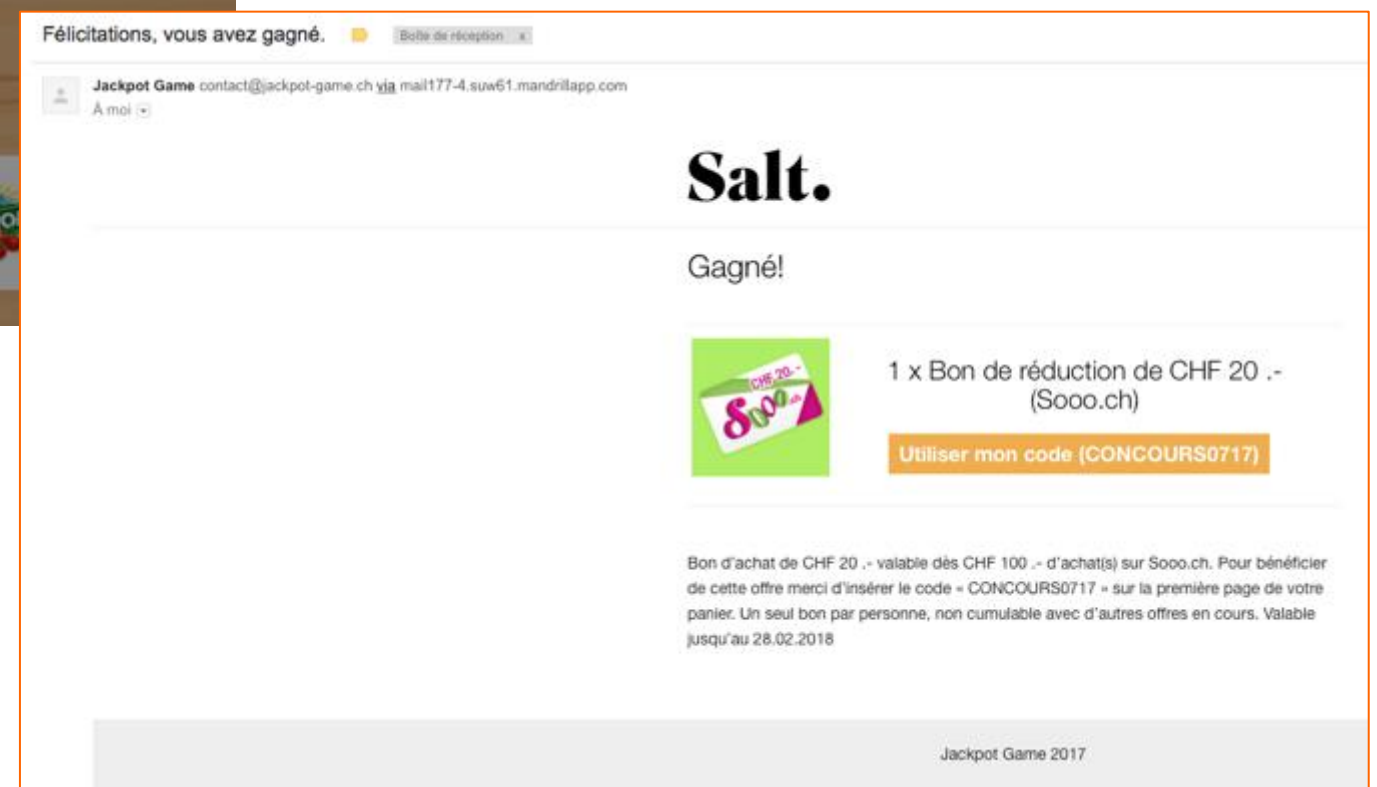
Félicitations, vous avez gagné. Boîte de réception x

Jackpot Game contact@jackpot-game.ch via mail177-4.suw61.mandrillapp.com
À moi

Salt.

Gagné!

CHF 20.-
Sooo.ch

1 x Bon de réduction de CHF 20 .-
(Sooo.ch)

Utiliser mon code (CONCOURS0717)

Bon d'achat de CHF 20 .- valable dès CHF 100 .- d'achat(s) sur Sooo.ch. Pour bénéficier de cette offre merci d'insérer le code « CONCOURS0717 » sur la première page de votre panier. Un seul bon par personne, non cumulable avec d'autres offres en cours. Valable jusqu'au 28.02.2018

Jackpot Game 2017